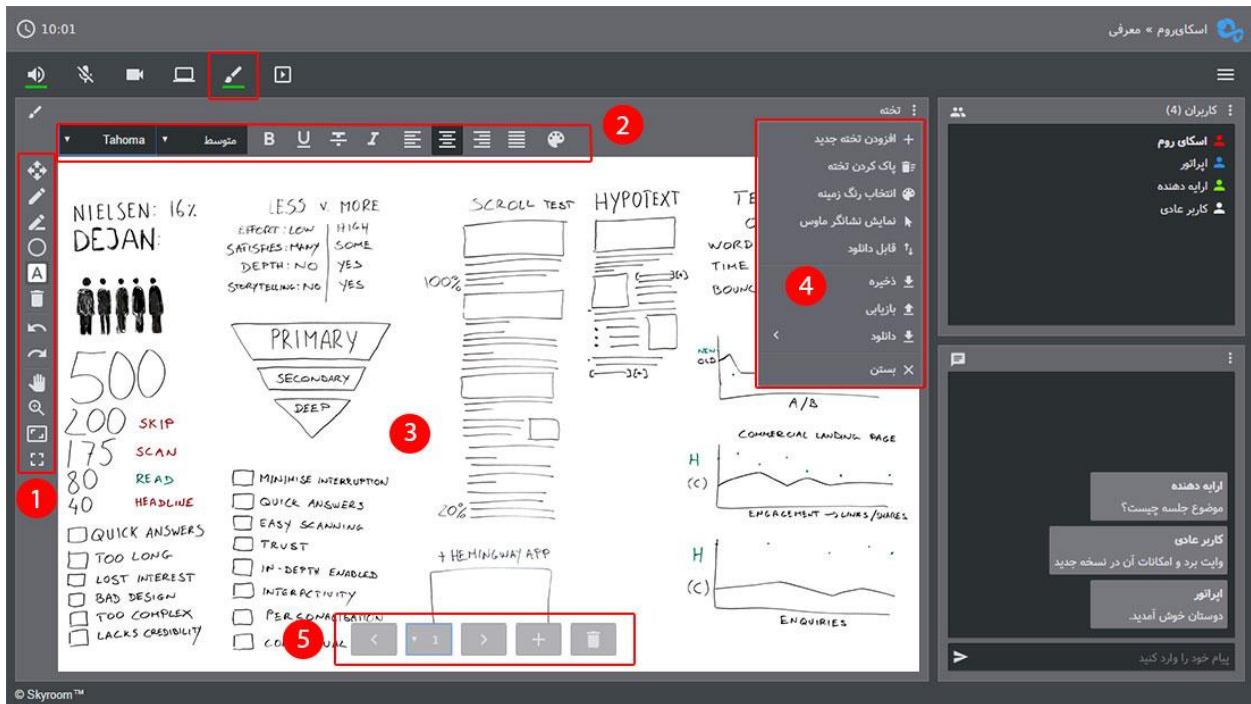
10:01

اسکای‌روم » معرفی

تخته

Tahoma متوسط B U

2

افزودن تخته جدید
پاک کردن تخته
انتخاب رنگ زمینه
نمایش نشانگر ماوس
قابل دانلود
ذخیره
بازیابی
دانلود
بستن

4

کاربران (4)
اسکای روم
اپراتور
ارایه دهنده
کاربر عادی

NIELSEN: 16%
DEJAN:
500
200 SKIP
175 SCAN
80 READ
40 HEADLINE
QUICK ANSWERS
TOO LONG
LOST INTEREST
BAD DESIGN
TOO COMPLEX
LACKS CREDIBILITY

LESS v. MORE
EFFORT: LOW | HIGH
SATISFIES: MANY | SOME
DEPTH: NO | YES
STORYTELLING: NO | YES

PRIMARY
SECONDARY
DEEP

MINIMISE INTERRUPTION
QUICK ANSWERS
EASY SCANNING
TRUST
IN-DEPTH ENABLED
INTERACTIVITY
PERSONALISATION
CON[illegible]UAL

SCROLL TEST
100%
20%
+ HEMINGWAY APP

HYPOTEXT

TE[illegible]
WORD
TIME
BOUNC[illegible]
NEW
OLD
A/B
COMMERCIAL LANDING PAGE
H
(C)
ENGAGEMENT → LINKS/SHARES
H
(C)
ENQUIRIES

1
3
5

1

ارایه دهنده
موضوع جلسه چیست؟
کاربر عادی
وایت برد و امکانات آن در نسخه جدید
اپراتور
دوستان خوش آمدید.

پیام خود را وارد کنید

© Skyroom™